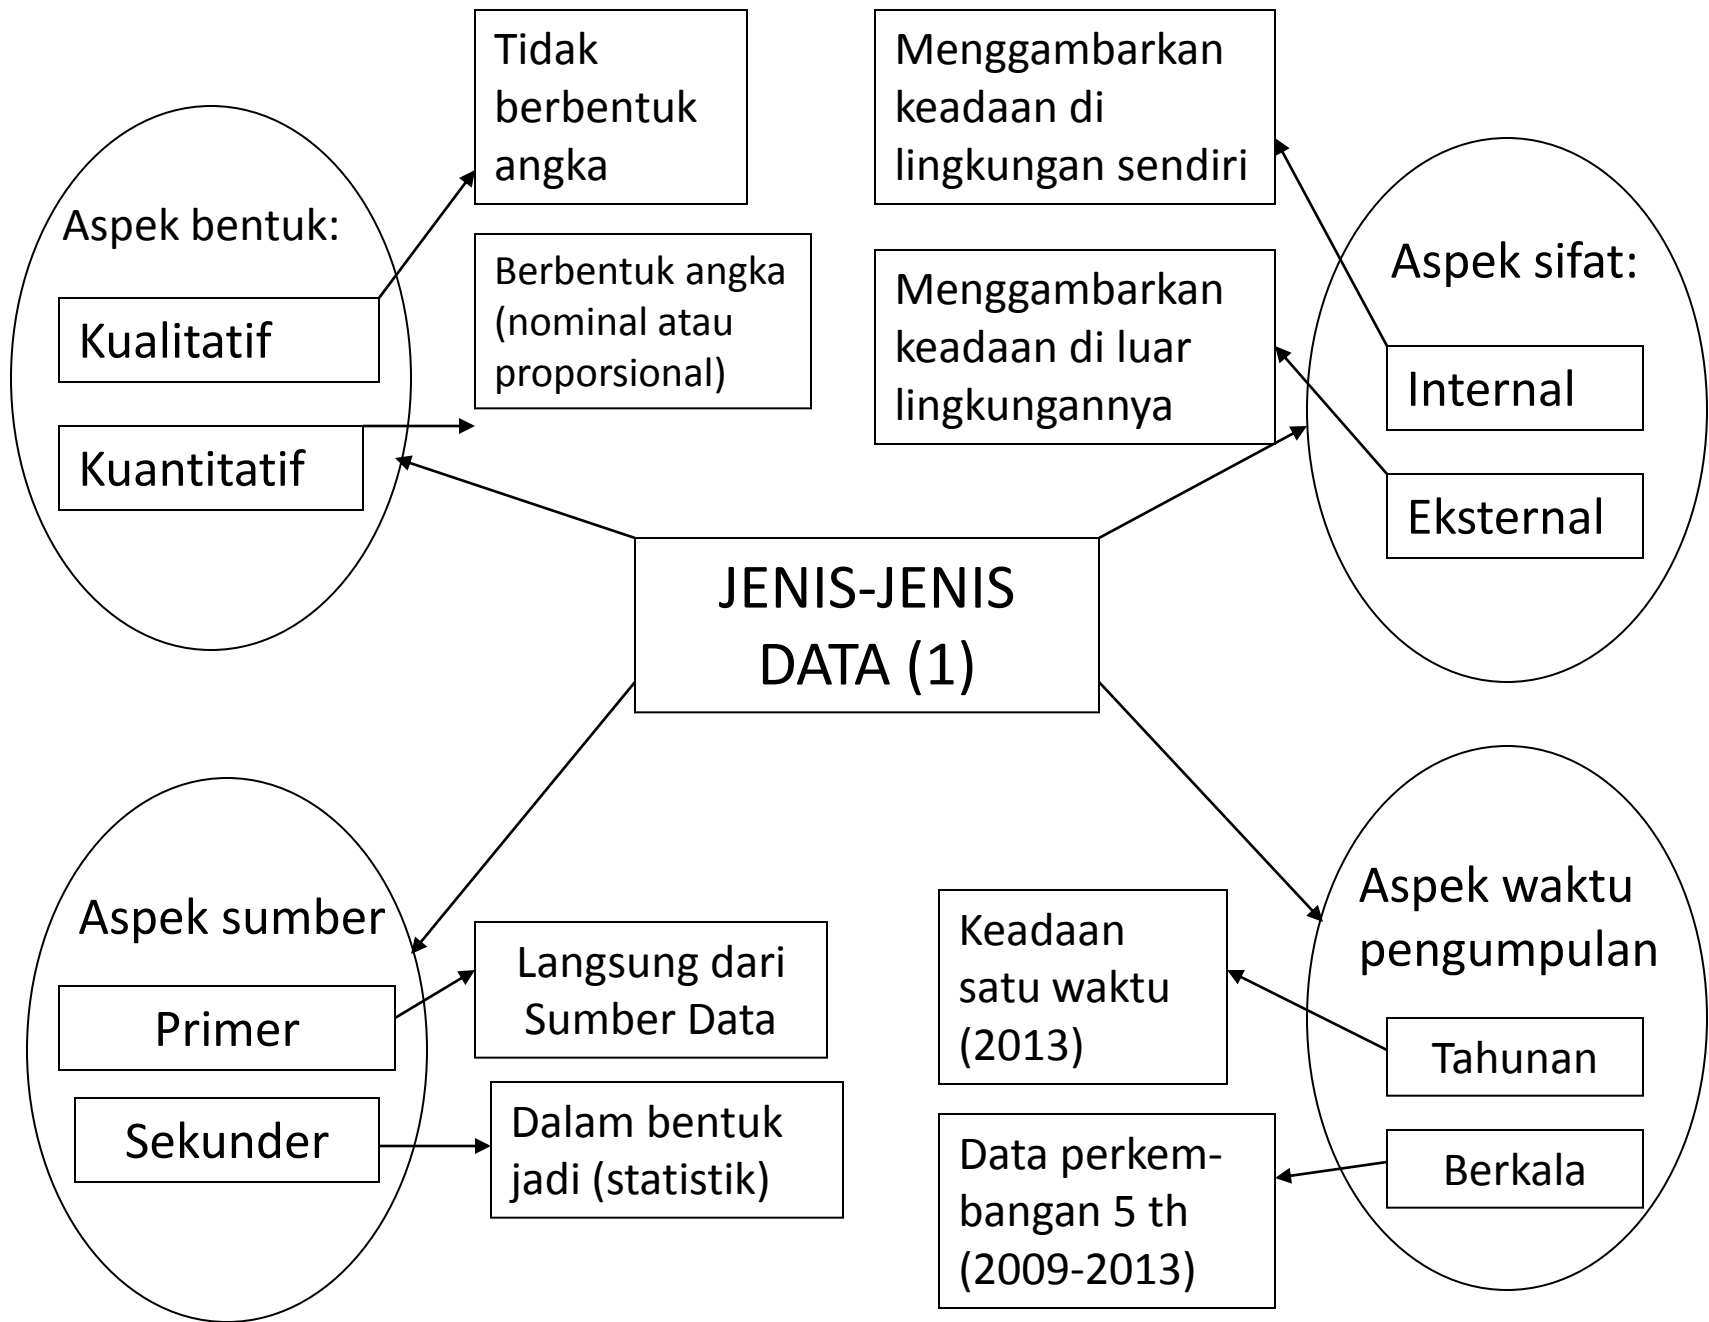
JENIS-JENIS DATA (1)

Aspek bentuk:

Kualitatif

Kuantitatif

Tidak berbentuk angka

Berbentuk angka (nominal atau proporsional)

Menggambarkan keadaan di lingkungan sendiri

Menggambarkan keadaan di luar lingkungannya

Aspek sifat:

Internal

Eksternal

Aspek sumber

Primer

Sekunder

Langsung dari Sumber Data

Dalam bentuk jadi (statistik)

Keadaan satu waktu (2013)

Data perkembangan 5 th (2009-2013)

Aspek waktu pengumpulan

Tahunan

Berkala